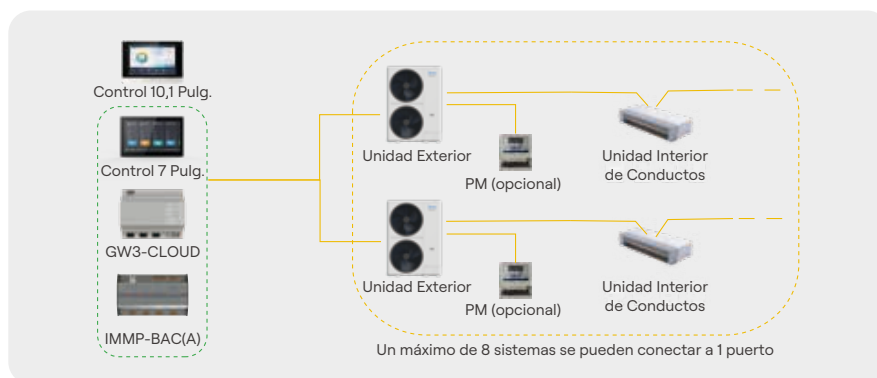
Control 10,1 Pulg.

Control 7 Pulg.

GW3-CLOUD

IMMP-BAC(A)

Unidad Exterior

PM (opcional)

Unidad Interior de Conductos

Unidad Exterior

PM (opcional)

Unidad Interior de Conductos

Un máximo de 8 sistemas se pueden conectar a 1 puerto